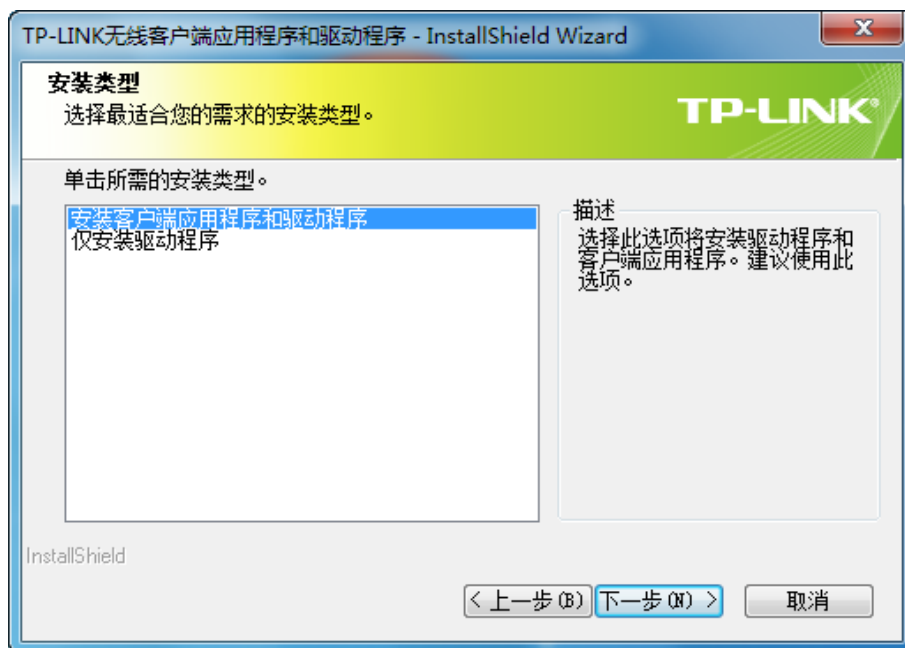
TP-LINK无线客户端应用程序和驱动程序 - InstallShield Wizard

安装类型
选择最适合您的需求的安装类型。

TP-LINK®

单击所需的安装类型。

安装客户端应用程序和驱动程序
仅安装驱动程序

描述
选择此选项将安装驱动程序和客户端应用程序。建议使用此选项。

InstallShield

< 上一步(B) 下一步(N) > 取消